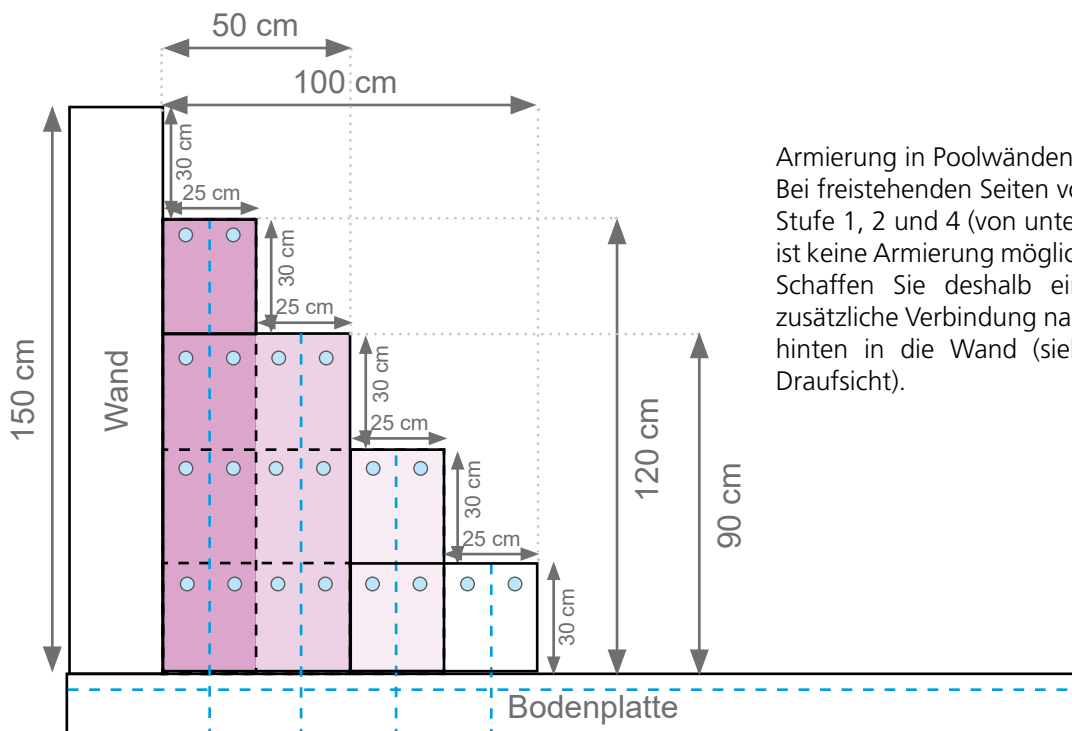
50 cm

100 cm

150 cm

Wand

30 cm

25 cm

30 cm

25 cm

30 cm

25 cm

30 cm

25 cm

30 cm

120 cm

90 cm

Armierung in Poolwänden
Bei freistehenden Seiten vo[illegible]
Stufe 1, 2 und 4 (von unte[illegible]
ist keine Armierung möglic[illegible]
Schaffen Sie deshalb ei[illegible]
zusätzliche Verbindung na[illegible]
hinten in die Wand (sie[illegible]
Draufsicht).

Bodenplatte